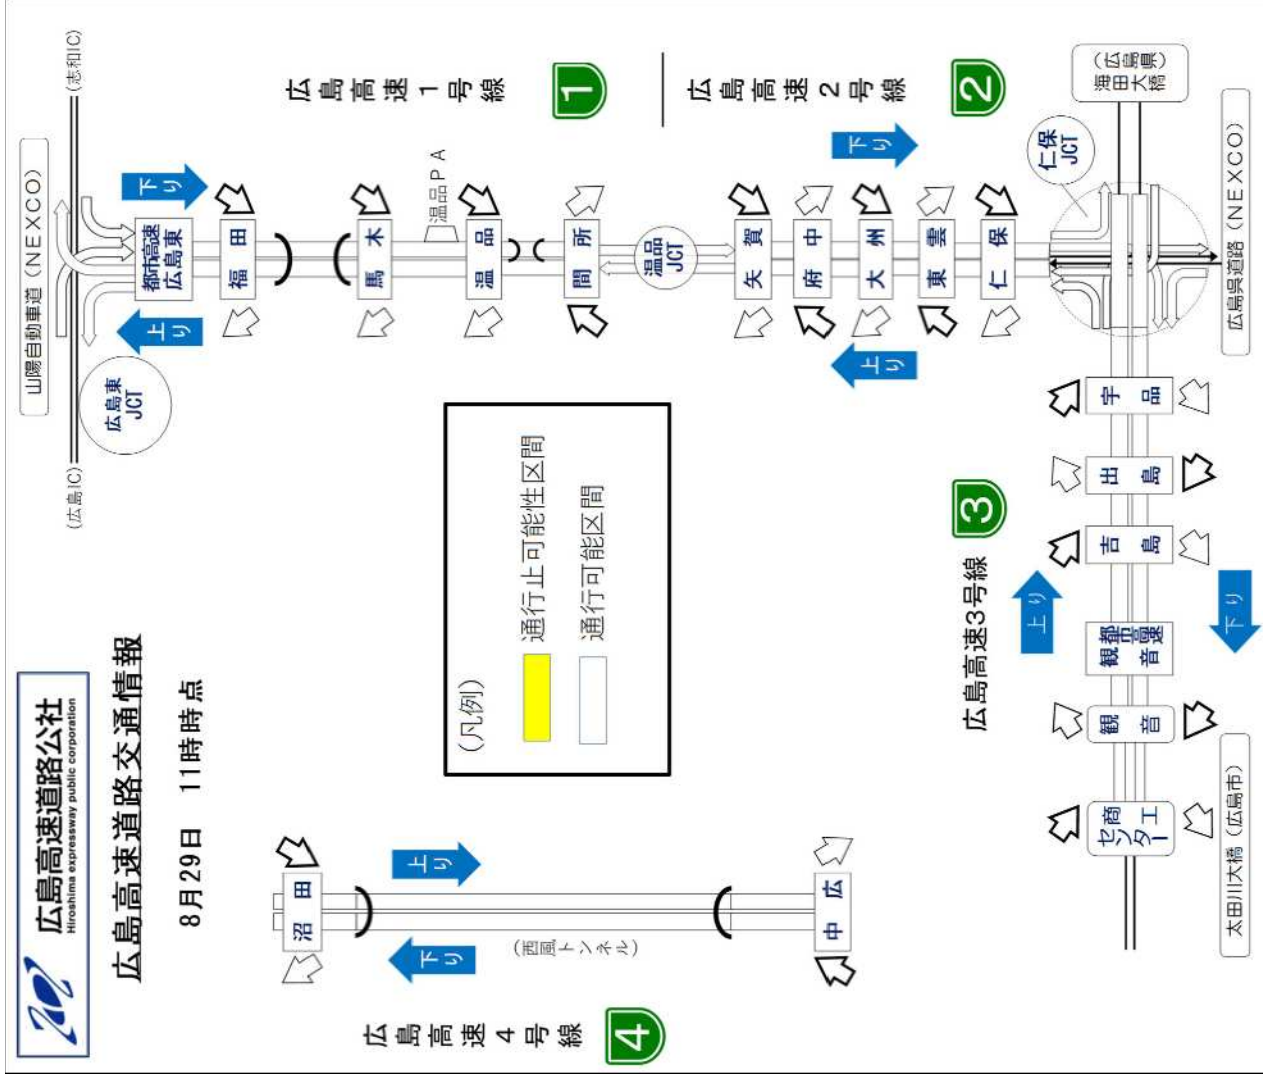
広島高速道路公社
Hiroshima expressway public corporation

広島高速道路交通情報

8月29日　11時時点

(凡例)
通行止可能性区間
通行可能区間

広島高速1号線
1

広島高速2号線
2

広島高速3号線
3

広島高速4号線
4

山陽自動車道（NEXCO）
(志和IC)
(広島IC)
広島東JCT
下り
上り
都市高速広島東
福田
馬木
温品PA
温品
間所
温品JCT
矢賀
府中
大州
東雲
仁保
仁保JCT
下り
上り
(広島県)海田大橋
広島呉道路（NEXCO）
宇品
出島
吉島
上り
下り
観音都市高速
観音
商工センター
太田川大橋（広島市）
沼田
上り
下り
(西風トンネル)
中広